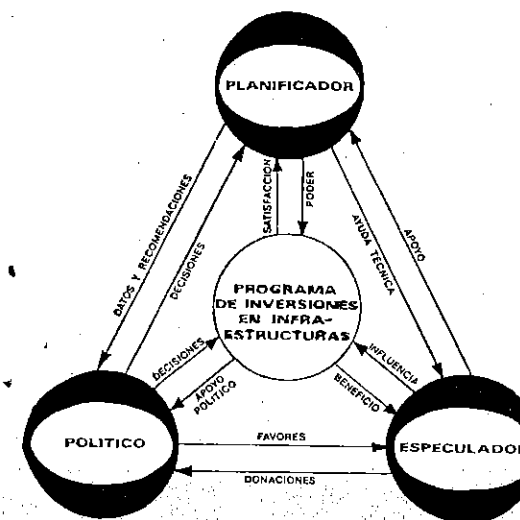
PLANIFICADOR

DATOS Y RECOMENDACIONES

DECISIONES

SATISFACCION

PODER

AYUDA TECNICA

APOYO

PROGRAMA DE INVERSIONES EN INFRAESTRUCTURAS

DECISIONES

APOYO POLITICO

INFLUENCIA

BENEFICIO

POLITICO

FAVORES

DONACIONES

ESPECULADOR